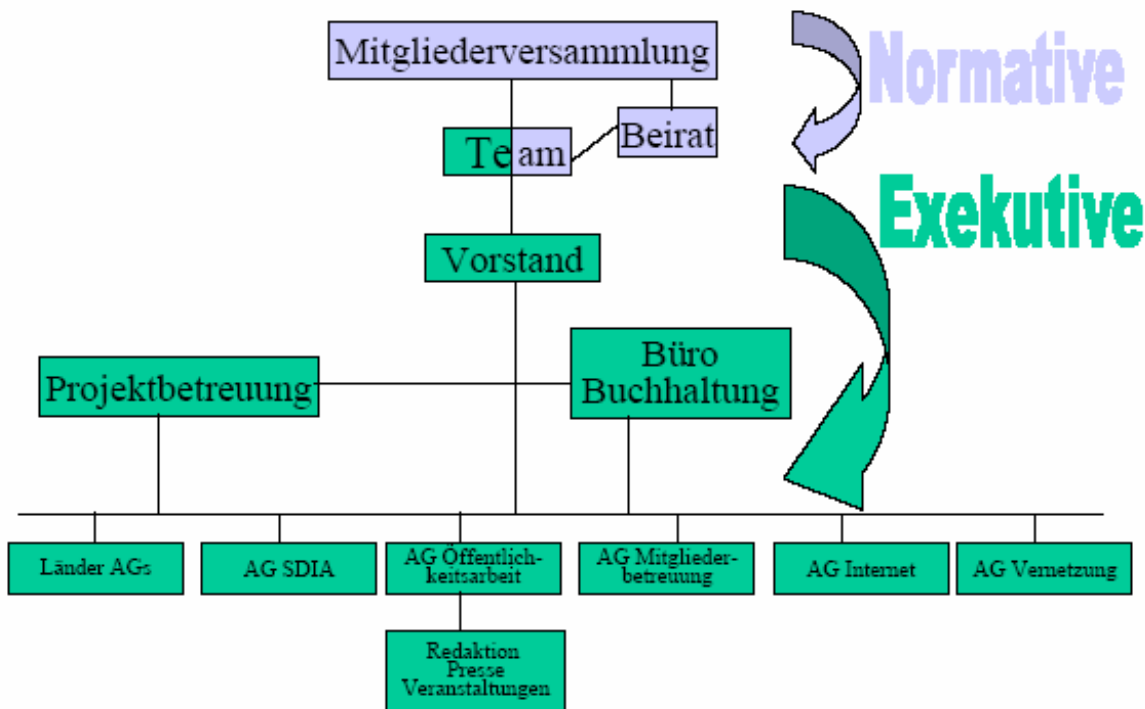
Mitgliederversammlung

Normative

Beirat

Team

Exekutive

Vorstand

Projektbetreuung

Büro Buchhaltung

Länder AGs

AG SDIA

AG Öffentlichkeitsarbeit

AG Mitgliederbetreuung

AG Internet

AG Vernetzung

Redaktion Presse Veranstaltungen